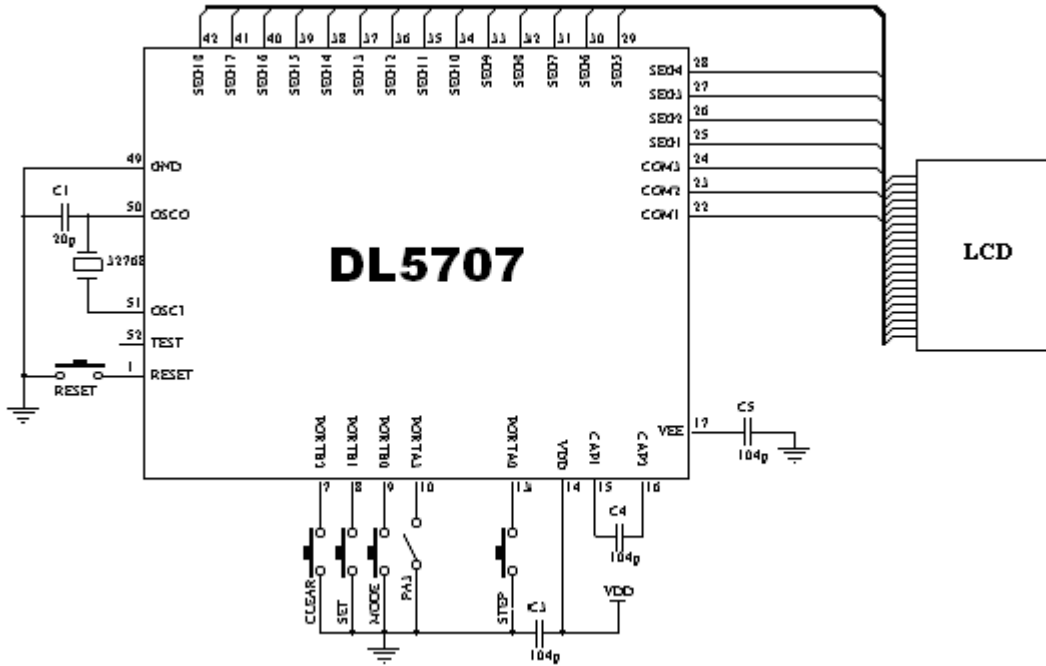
42 41 40 39 38 37 36 35 34 33 32 31 30 29

SEG18 SEG17 SEG16 SEG15 SEG14 SEG13 SEG12 SEG11 SEG10 SEG9 SEG8 SEG7 SEG6 SEG5

28 SEG4
27 SEG3
26 SEG2
25 SEG1
24 COM3
23 COM2
22 COM1

LCD

49 GND
C1
50 OSCO
20p
32768
51 OSC1
52 TEST
1 RESET
RESET

DL5707

PORTB2 PORTB1 PORTB0 PORTA1 PORTA0 VDD CAP1 CAP2 VEE
7 8 9 10 13 14 15 16 17

C5
104p

C4
104p

CLEAR SET MODE PA1 STEP

C3
104p

VDD